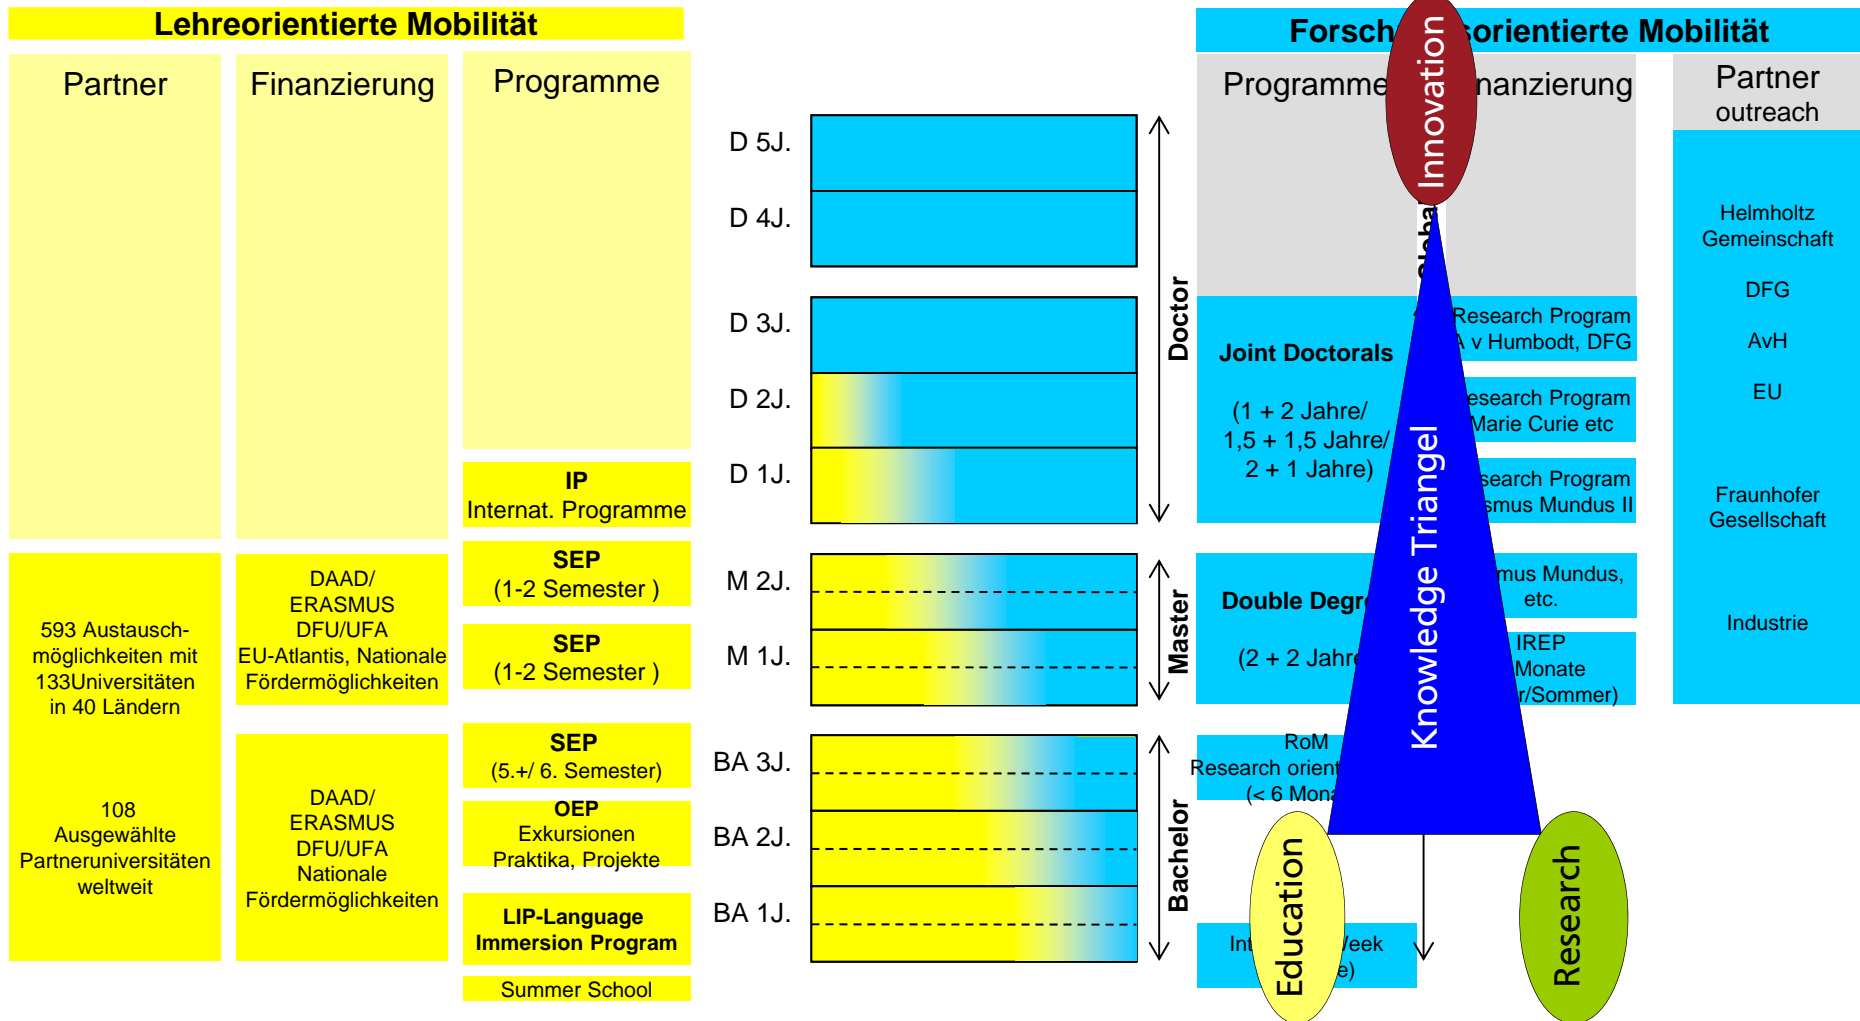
Lehreorientierte Mobilität

Partner

Finanzierung

Programme

IP
Internat. Programme

SEP
(1-2 Semester )

SEP
(1-2 Semester )

SEP
(5.+/ 6. Semester)

OEP
Exkursionen
Praktika, Projekte

LIP-Language Immersion Program

Summer School

593 Austauschmöglichkeiten mit 133Universitäten in 40 Ländern

108 Ausgewählte Partneruniversitäten weltweit

DAAD/ ERASMUS DFU/UFA EU-Atlantis, Nationale Fördermöglichkeiten

DAAD/ ERASMUS DFU/UFA Nationale Fördermöglichkeiten

D 5J.
D 4J.
D 3J.
D 2J.
D 1J.
M 2J.
M 1J.
BA 3J.
BA 2J.
BA 1J.

Doctor
Master
Bachelor

Forsch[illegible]sorientierte Mobilität

Programme

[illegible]nanzierung

Partner outreach

Innovation

Global

Joint Doctorals

(1 + 2 Jahre/ 1,5 + 1,5 Jahre/ 2 + 1 Jahre)

Double Degr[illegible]

(2 + 2 Jahr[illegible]

RoM
Research orient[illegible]
(< 6 Mona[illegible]

Int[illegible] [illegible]eek
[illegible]e)

Research Program
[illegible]A v Humbodt, DFG

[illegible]esearch Program
Marie Curie etc

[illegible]search Program
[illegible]smus Mundus II

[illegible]mus Mundus, etc.

IREP
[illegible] Monate
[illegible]r/Sommer)

Knowledge Triangel

Education

Research

Helmholtz Gemeinschaft

DFG

AvH

EU

Fraunhofer Gesellschaft

Industrie